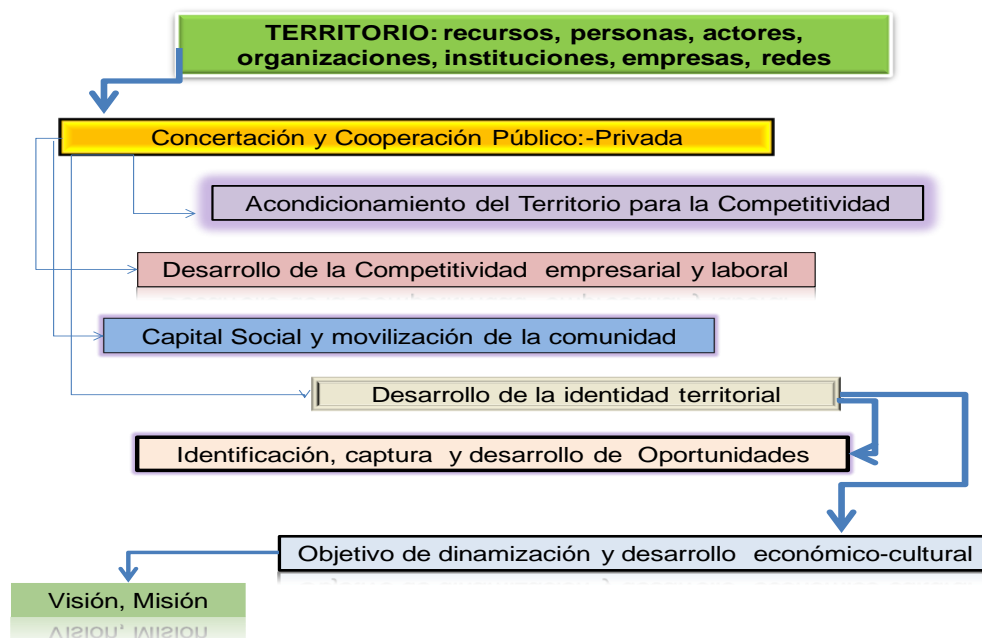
TERRITORIO: recursos, personas, actores, organizaciones, instituciones, empresas, redes

Concertación y Cooperación Público:-Privada

Acondicionamiento del Territorio para la Competitividad

Desarrollo de la Competitividad empresarial y laboral

Capital Social y movilización de la comunidad

Desarrollo de la identidad territorial

Identificación, captura y desarrollo de Oportunidades

Objetivo de dinamización y desarrollo económico-cultural

Visión, Misión